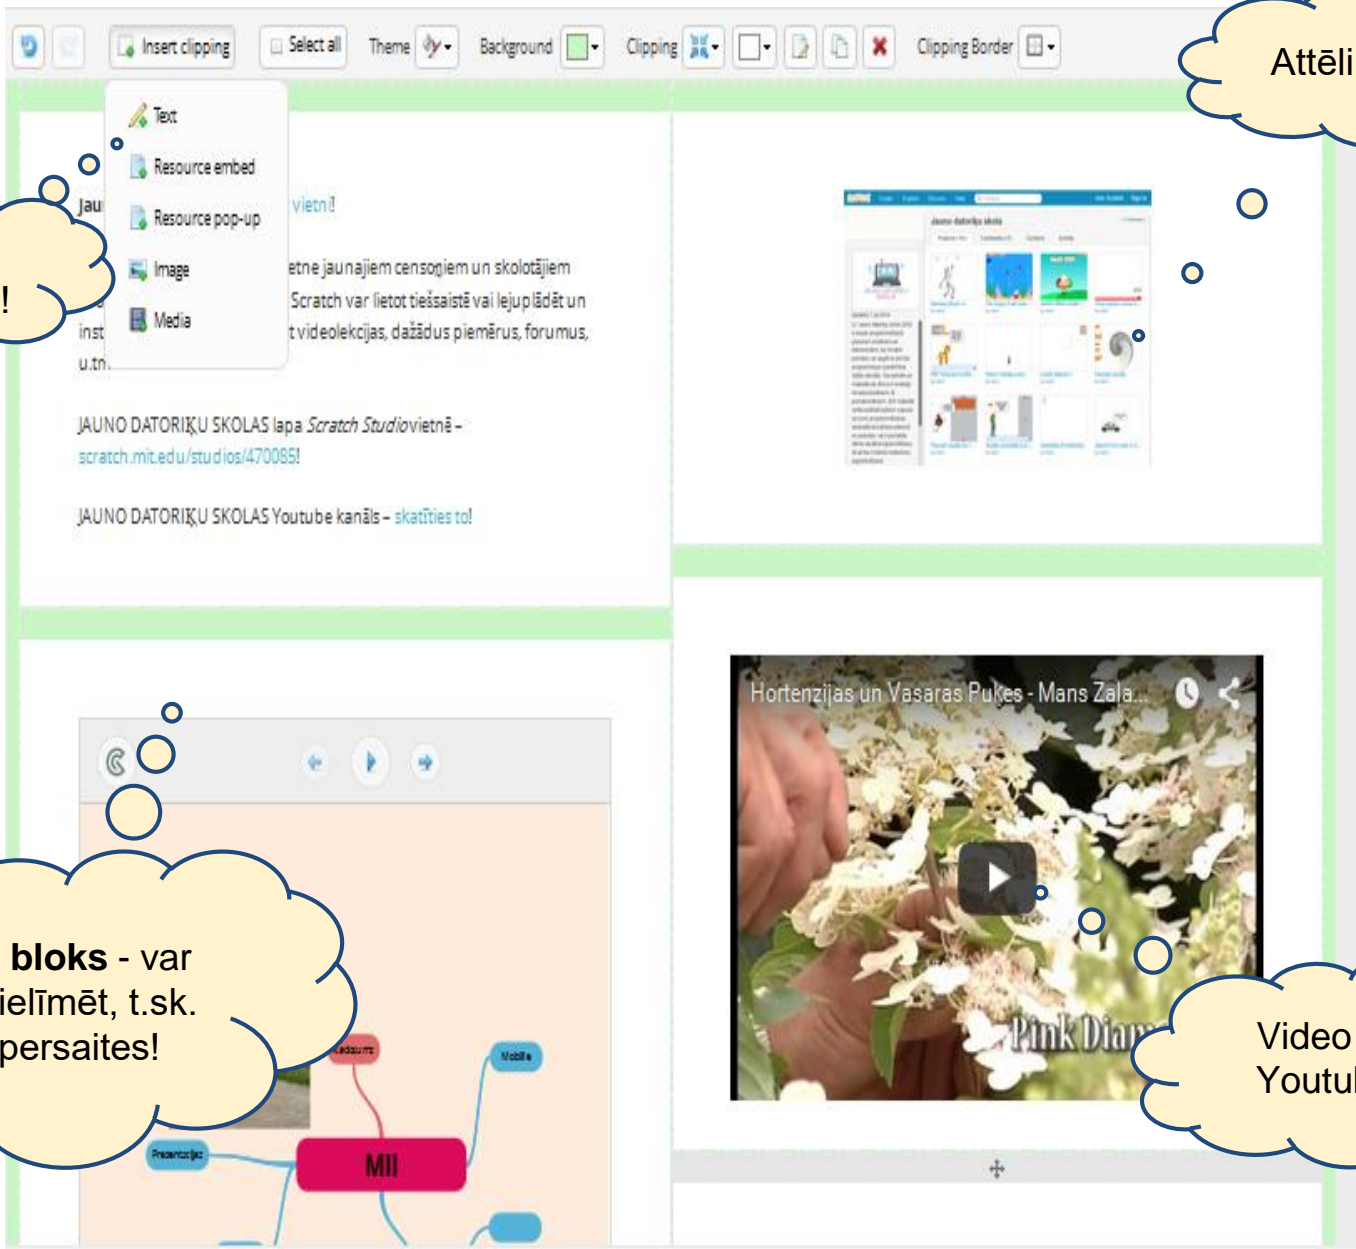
Insert clipping | Select all | Theme | Background | Clipping | Clipping Border

Attēli

Text
Resource embed
Resource pop-up
Image
Media

!

Jau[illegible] vietni!

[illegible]etne jaunajiem censoņiem un skolotājiem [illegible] Scratch var lietot tiešsaistē vai lejuplādēt un inst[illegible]t videolekcijas, dažādus piemērus, forumus, u.tml.

JAUNO DATORIĶU SKOLAS lapa *Scratch Studio* vietnē – scratch.mit.edu/studios/470065!

JAUNO DATORIĶU SKOLAS Youtube kanāls – skatīties to!

Hortenzijas un Vasaras Puķes - Mans Zaļa...

Pink Diam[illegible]

Video Youtu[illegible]

**bloks** - var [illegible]ielīmēt, t.sk. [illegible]persaites!

Kadaums
Mobile
Prezentācijas
MII